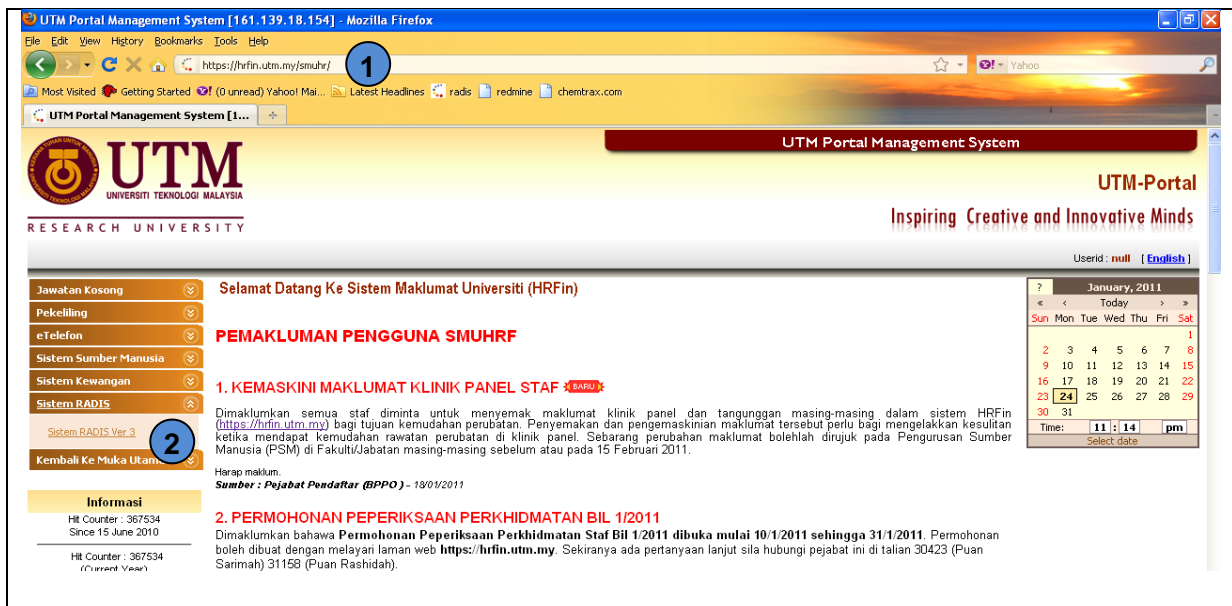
UTM Portal Management System [161.139.18.154] - Mozilla Firefox

File Edit View History Bookmarks Tools Help

https://hrfin.utm.my/smuhr/

1

Yahoo

Most Visited Getting Started (0 unread) Yahoo! Mai... Latest Headlines radis redmine chemtrax.com

UTM Portal Management System [1...

UTM
UNIVERSITI TEKNOLOGI MALAYSIA
RESEARCH UNIVERSITY

UTM Portal Management System

UTM-Portal

Inspiring Creative and Innovative Minds

Userid : null [English]

Jawatan Kosong
Pekeliling
eTelefon
Sistem Sumber Manusia
Sistem Kewangan
Sistem RADIS
Sistem RADIS Ver 3
2
Kembali Ke Muka Utama

Informasi
Hit Counter : 367534
Since 15 June 2010
Hit Counter : 367534
(Current Year)

Selamat Datang Ke Sistem Maklumat Universiti (HRFin)

PEMAKLUMAN PENGGUNA SMUHRF

1. KEMASKINI MAKLUMAT KLINIK PANEL STAF BARU

Dimaklumkan semua staf diminta untuk menyemak maklumat klinik panel dan tangunggan masing-masing dalam sistem HRFin (https://hrfin.utm.my) bagi tujuan kemudahan perubatan. Penyemakan dan pengemaskinian maklumat tersebut perlu bagi mengelakkan kesulitan ketika mendapat kemudahan rawatan perubatan di klinik panel. Sebarang perubahan maklumat bolehlah dirujuk pada Pengurusan Sumber Manusia (PSM) di Fakulti/Jabatan masing-masing sebelum atau pada 15 Februari 2011.

Harap maklum.
Sumber : Pejabat Pendaftar (BPPO) - 18/01/2011

2. PERMOHONAN PEPERIKSAAN PERKHIDMATAN BIL 1/2011

Dimaklumkan bahawa Permohonan Peperiksaan Perkhidmatan Staf Bil 1/2011 dibuka mulai 10/1/2011 sehingga 31/1/2011. Permohonan boleh dibuat dengan melayari laman web https://hrfin.utm.my. Sekiranya ada pertanyaan lanjut sila hubungi pejabat ini di talian 30423 (Puan Sarimah) 31158 (Puan Rashidah).

| ? | | | January, 2011 | | | |
|---|---|---|---|---|---|---|
| « | ‹ | | Today | | › | » |
| Sun | Mon | Tue | Wed | Thu | Fri | Sat |
| | | | | | | 1 |
| 2 | 3 | 4 | 5 | 6 | 7 | 8 |
| 9 | 10 | 11 | 12 | 13 | 14 | 15 |
| 16 | 17 | 18 | 19 | 20 | 21 | 22 |
| 23 | 24 | 25 | 26 | 27 | 28 | 29 |
| 30 | 31 | | | | | |

Time: 11 : 14 pm
Select date